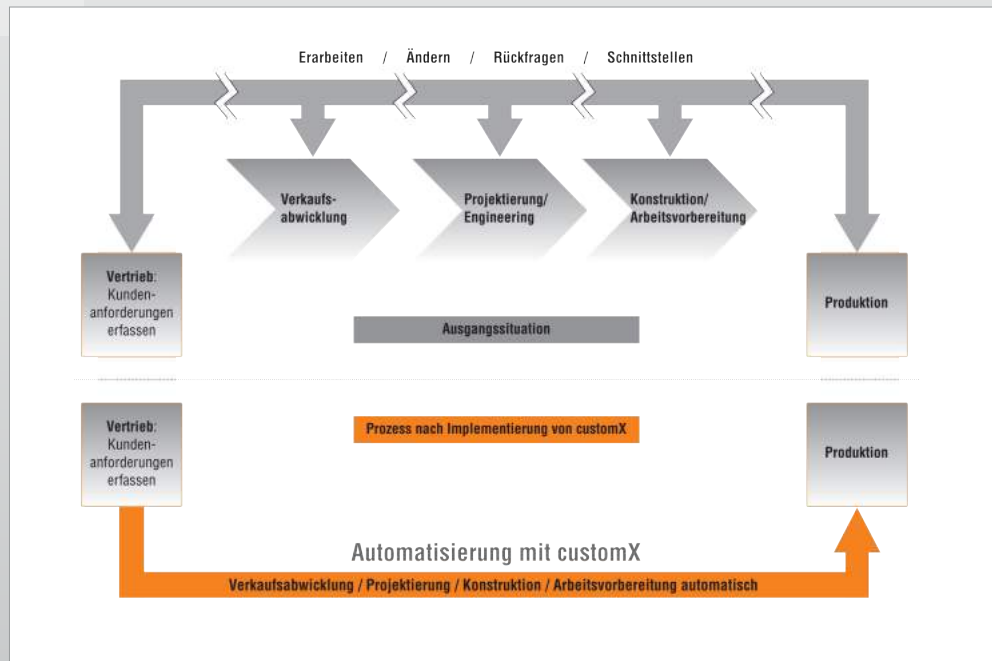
Erarbeiten / Ändern / Rückfragen / Schnittstellen

Verkaufsabwicklung

Projektierung/ Engineering

Konstruktion/ Arbeitsvorbereitung

Vertrieb: Kundenanforderungen erfassen

Produktion

Ausgangssituation

Vertrieb: Kundenanforderungen erfassen

Prozess nach Implementierung von customX

Produktion

Automatisierung mit customX

Verkaufsabwicklung / Projektierung / Konstruktion / Arbeitsvorbereitung automatisch